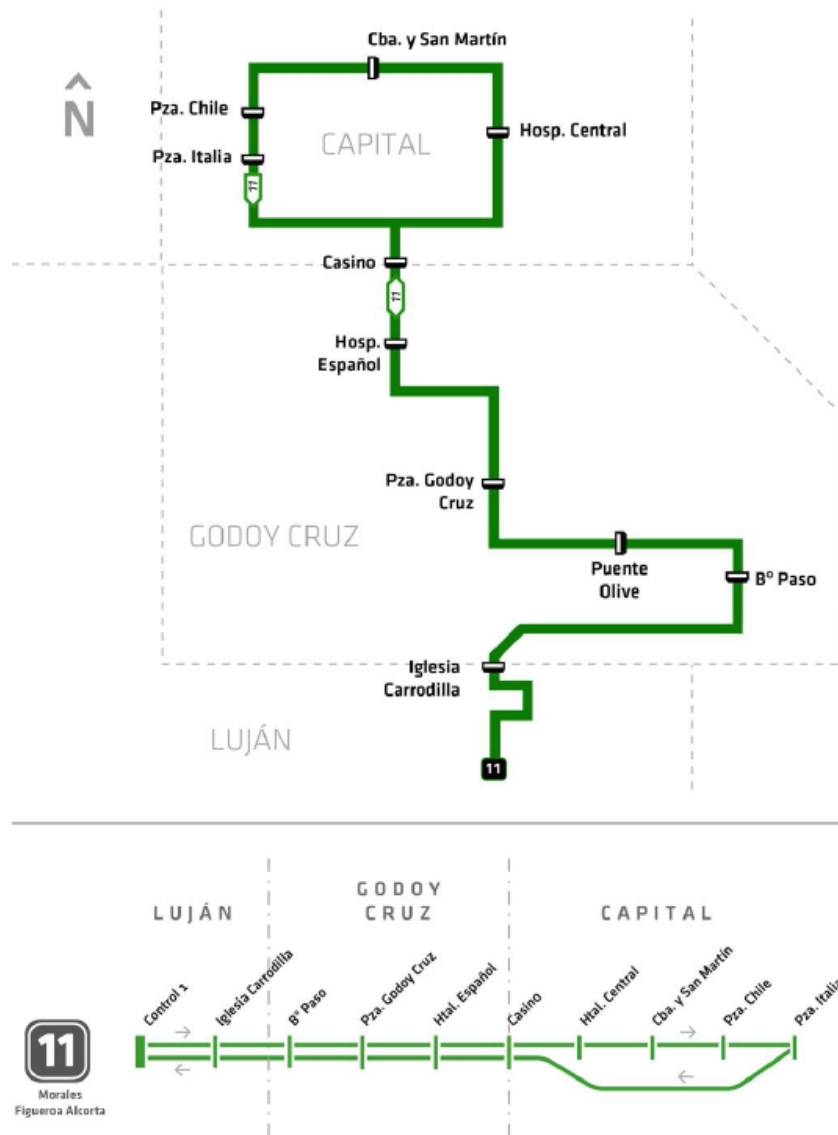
N

Cba. y San Martín

Pza. Chile

Hosp. Central

CAPITAL

Pza. Italia

11

Casino

11

Hosp. Español

Pza. Godoy Cruz

GODOY CRUZ

Puente Olive

Bº Paso

Iglesia Carrodilla

LUJÁN

11

LUJÁN

GODOY CRUZ

CAPITAL

Control 1

Iglesia Carrodilla

Bº Paso

Pza. Godoy Cruz

Htal. Español

Casino

Htal. Central

Cba. y San Martín

Pza. Chile

Pza. Itali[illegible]

11

Morales
Figueroa Alcorta